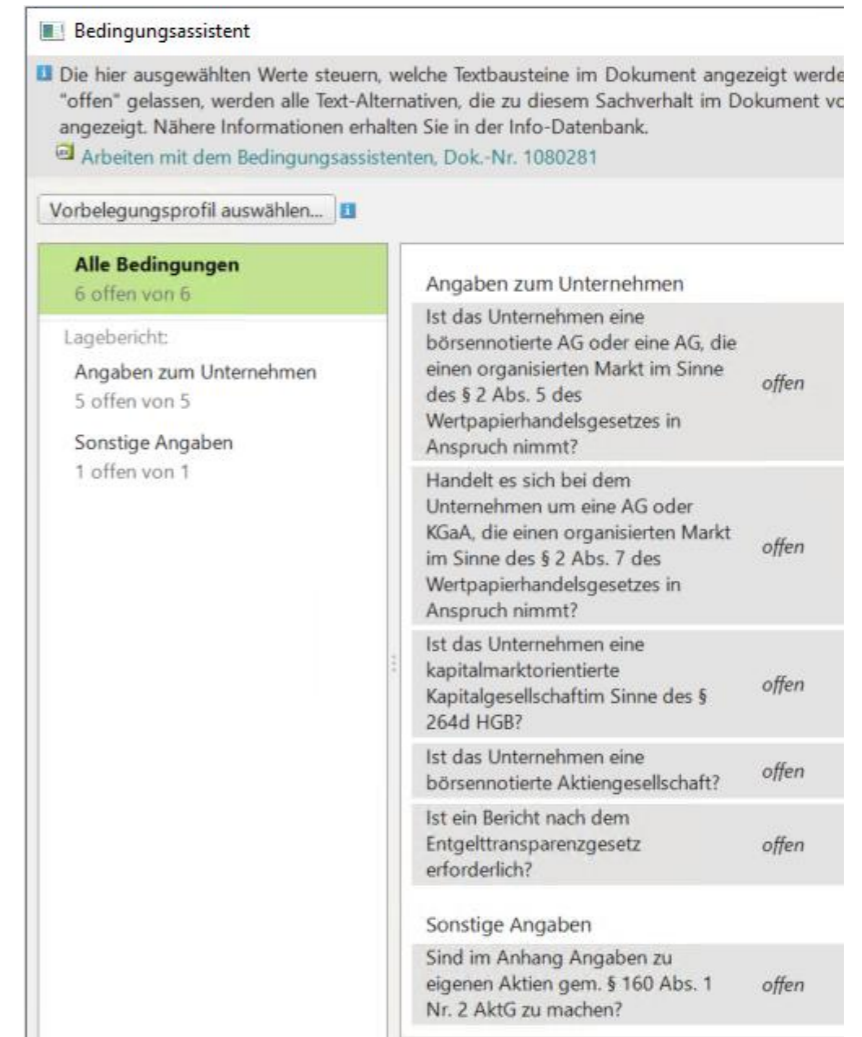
Bedingungsassistent

Die hier ausgewählten Werte steuern, welche Textbausteine im Dokument angezeigt werde "offen" gelassen, werden alle Text-Alternativen, die zu diesem Sachverhalt im Dokument vo angezeigt. Nähere Informationen erhalten Sie in der Info-Datenbank.

Arbeiten mit dem Bedingungsassistenten, Dok.-Nr. 1080281

Vorbelegungsprofil auswählen...

Alle Bedingungen
6 offen von 6

Lagebericht:

Angaben zum Unternehmen
5 offen von 5

Sonstige Angaben
1 offen von 1

Angaben zum Unternehmen

| | |
|---|---|
| Ist das Unternehmen eine börsennotierte AG oder eine AG, die einen organisierten Markt im Sinne des § 2 Abs. 5 des Wertpapierhandelsgesetzes in Anspruch nimmt? | offen |
| Handelt es sich bei dem Unternehmen um eine AG oder KGaA, die einen organisierten Markt im Sinne des § 2 Abs. 7 des Wertpapierhandelsgesetzes in Anspruch nimmt? | offen |
| Ist das Unternehmen eine kapitalmarktorientierte Kapitalgesellschaftim Sinne des § 264d HGB? | offen |
| Ist das Unternehmen eine börsennotierte Aktiengesellschaft? | offen |
| Ist ein Bericht nach dem Entgelttransparenzgesetz erforderlich? | offen |

Sonstige Angaben

| | |
|---|---|
| Sind im Anhang Angaben zu eigenen Aktien gem. § 160 Abs. 1 Nr. 2 AktG zu machen? | offen |